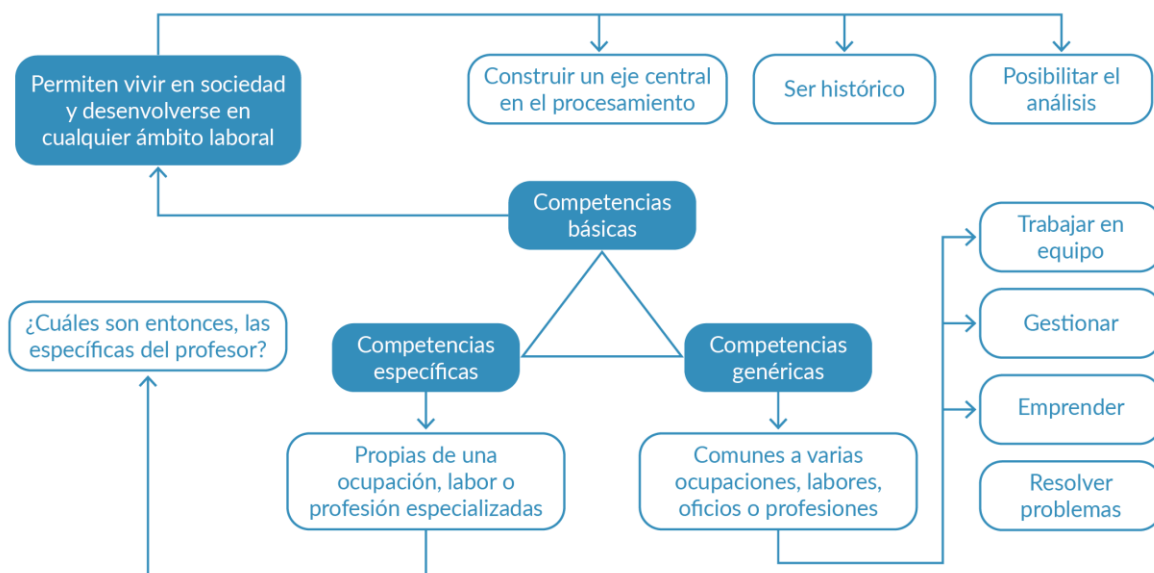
Permiten vivir en sociedad y desenvolverse en cualquier ámbito laboral

Construir un eje central en el procesamiento

Ser histórico

Posibilitar el análisis

Competencias básicas

Trabajar en equipo

¿Cuáles son entonces, las específicas del profesor?

Competencias específicas

Competencias genéricas

Gestionar

Emprender

Propias de una ocupación, labor o profesión especializadas

Comunes a varias ocupaciones, labores, oficios o profesiones

Resolver problemas